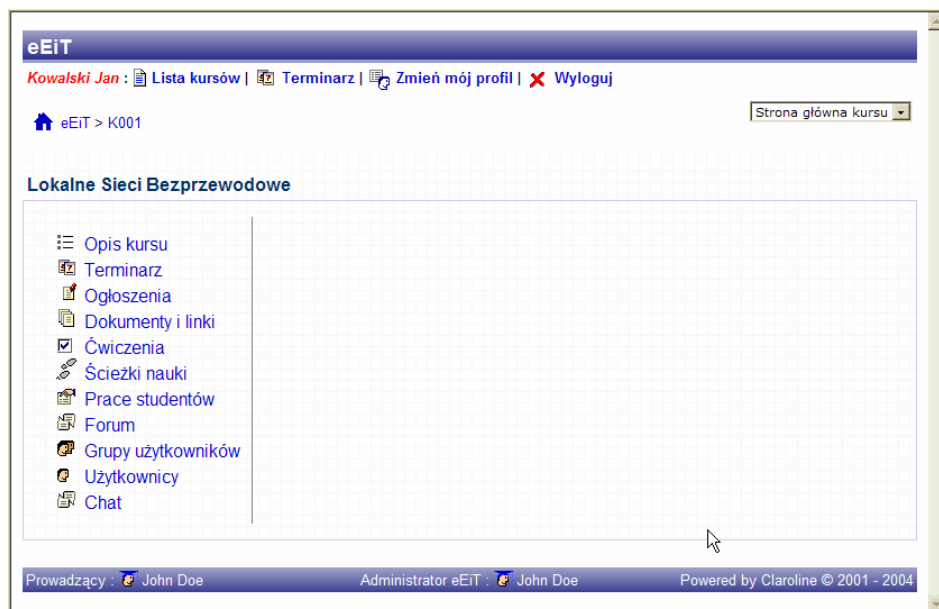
eEiT

Kowalski Jan : Lista kursów | Terminarz | Zmień mój profil | Wyloguj

eEiT > K001

Strona główna kursu

Lokalne Sieci Bezprzewodowe

Opis kursu
Terminarz
Ogłoszenia
Dokumenty i linki
Ćwiczenia
Ścieżki nauki
Prace studentów
Forum
Grupy użytkowników
Użytkownicy
Chat

Prowadzący : John Doe
Administrator eEiT : John Doe
Powered by Claroline © 2001 - 2004